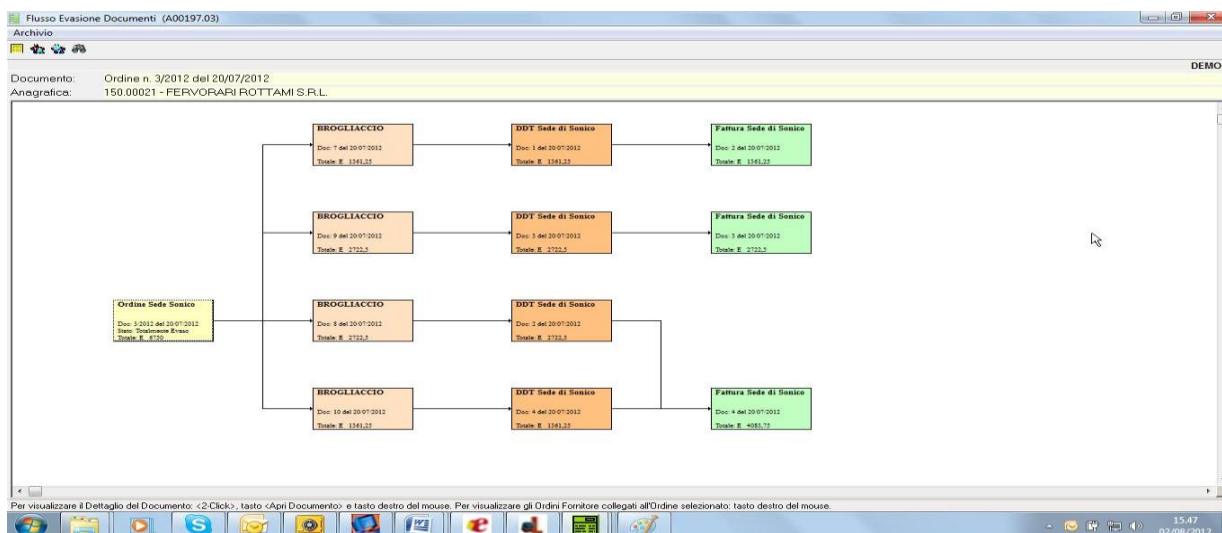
Flusso Evasione Documenti (A00197.03)

Archivio

DEMO

Documento: Ordine n. 3/2012 del 20/07/2012

Anagrafica: 150.00021 - FERVORARI ROTTAMI S.R.L.

Ordine Sede Sonico
Doc: 3/2012 del 20/07/2012
Stato: Totalmente Evaso
Totale: E 8750

BROGLIACCIO
Doc: 7 del 20/07/2012
Totale: E 1361,25

DDT Sede di Sonico
Doc: 1 del 20/07/2012
Totale: E 1361,25

Fattura Sede di Sonico
Doc: 2 del 20/07/2012
Totale: E 1361,25

BROGLIACCIO
Doc: 9 del 20/07/2012
Totale: E 2722,5

DDT Sede di Sonico
Doc: 3 del 20/07/2012
Totale: E 2722,5

Fattura Sede di Sonico
Doc: 3 del 20/07/2012
Totale: E 2722,5

BROGLIACCIO
Doc: 8 del 20/07/2012
Totale: E 2722,5

DDT Sede di Sonico
Doc: 2 del 20/07/2012
Totale: E 2722,5

BROGLIACCIO
Doc: 10 del 20/07/2012
Totale: E 1361,25

DDT Sede di Sonico
Doc: 4 del 20/07/2012
Totale: E 1361,25

Fattura Sede di Sonico
Doc: 4 del 20/07/2012
Totale: E 4083,75

Per visualizzare il Dettaglio del Documento: <2-Click>, tasto <Apri Documento> e tasto destro del mouse. Per visualizzare gli Ordini Fornitore collegati all'Ordine selezionato: tasto destro del mouse.

15.47
02/08/2012